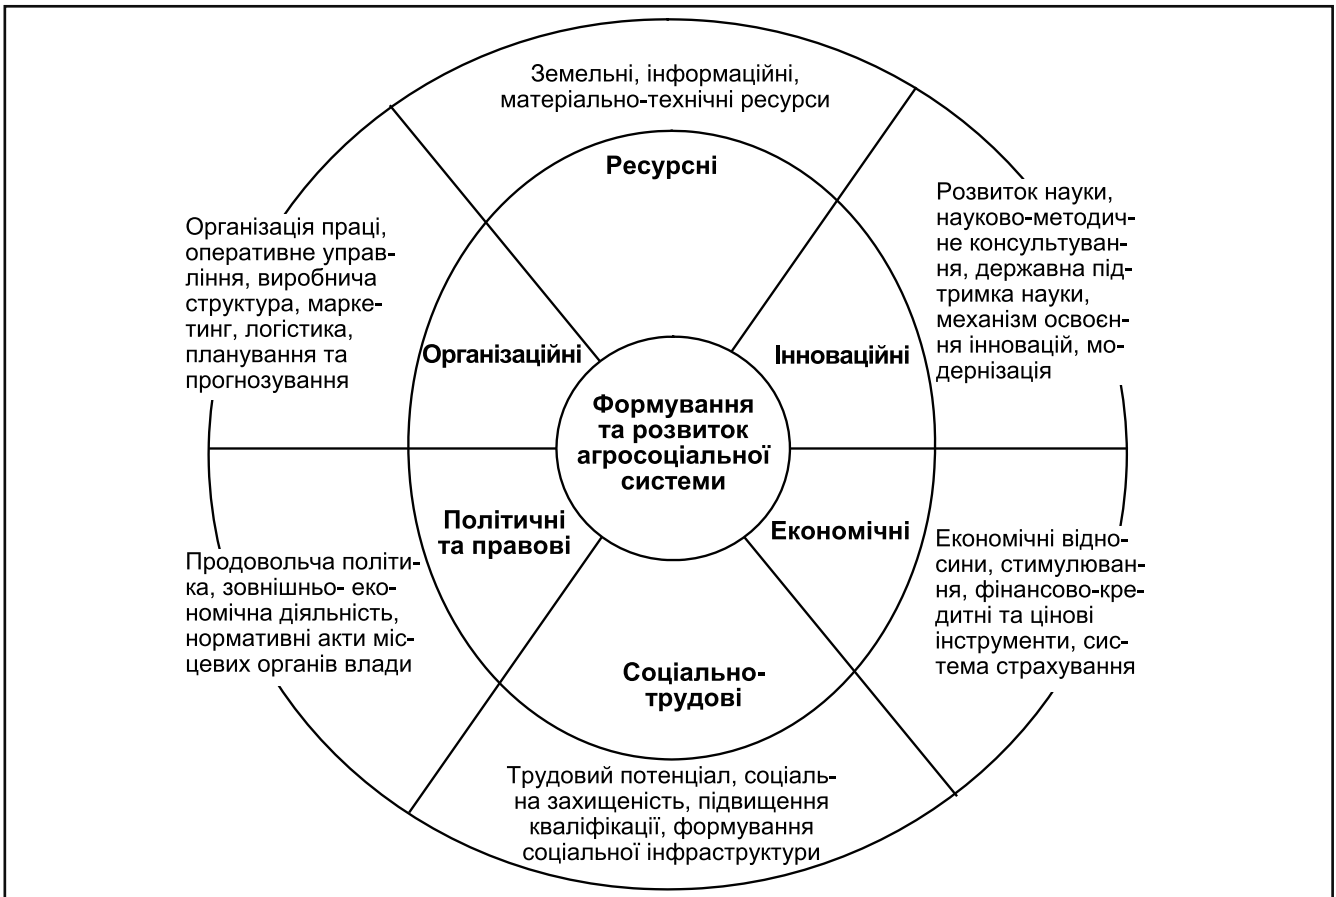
Земельні, інформаційні, матеріально-технічні ресурси

Ресурсні

Організація праці, оперативне управління, виробнича структура, маркетинг, логістика, планування та прогнозування

Розвиток науки, науково-методичне консультування, державна підтримка науки, механізм освоєння інновацій, модернізація

Організаційні

Інноваційні

Формування та розвиток агросоціальної системи

Політичні та правові

Економічні

Продовольча політика, зовнішньо- економічна діяльність, нормативні акти місцевих органів влади

Економічні відносини, стимулювання, фінансово-кредитні та цінові інструменти, система страхування

Соціально-трудові

Трудовий потенціал, соціальна захищеність, підвищення кваліфікації, формування соціальної інфраструктури